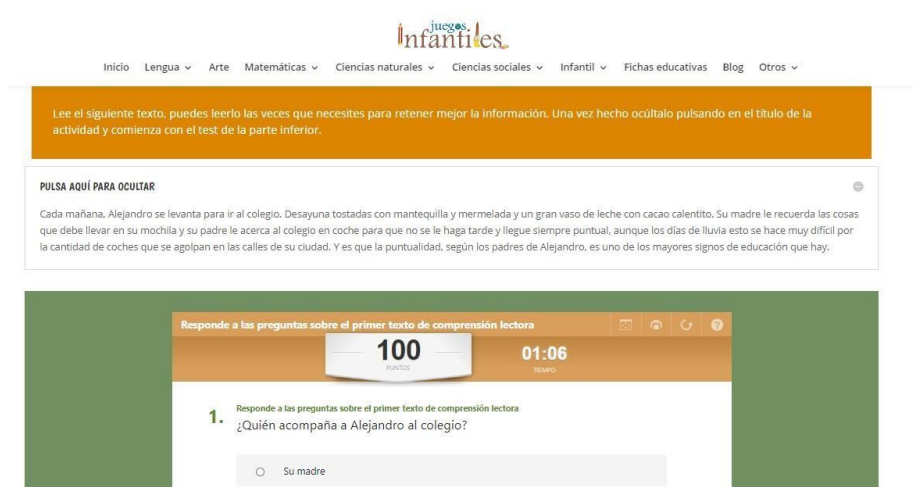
juegos Infantiles

Inicio Lengua ⌄ Arte Matemáticas ⌄ Ciencias naturales ⌄ Ciencias sociales ⌄ Infantil ⌄ Fichas educativas Blog Otros ⌄

Lee el siguiente texto, puedes leerlo las veces que necesites para retener mejor la información. Una vez hecho ocúltalo pulsando en el título de la actividad y comienza con el test de la parte inferior.

PULSA AQUÍ PARA OCULTAR

Cada mañana, Alejandro se levanta para ir al colegio. Desayuna tostadas con mantequilla y mermelada y un gran vaso de leche con cacao calentito. Su madre le recuerda las cosas que debe llevar en su mochila y su padre le acerca al colegio en coche para que no se le haga tarde y llegue siempre puntual, aunque los días de lluvia esto se hace muy difícil por la cantidad de coches que se agolpan en las calles de su ciudad. Y es que la puntualidad, según los padres de Alejandro, es uno de los mayores signos de educación que hay.

Responde a las preguntas sobre el primer texto de comprensión lectora

100
PUNTOS

01:06
TIEMPO

1. Responde a las preguntas sobre el primer texto de comprensión lectora
¿Quién acompaña a Alejandro al colegio?

Su madre